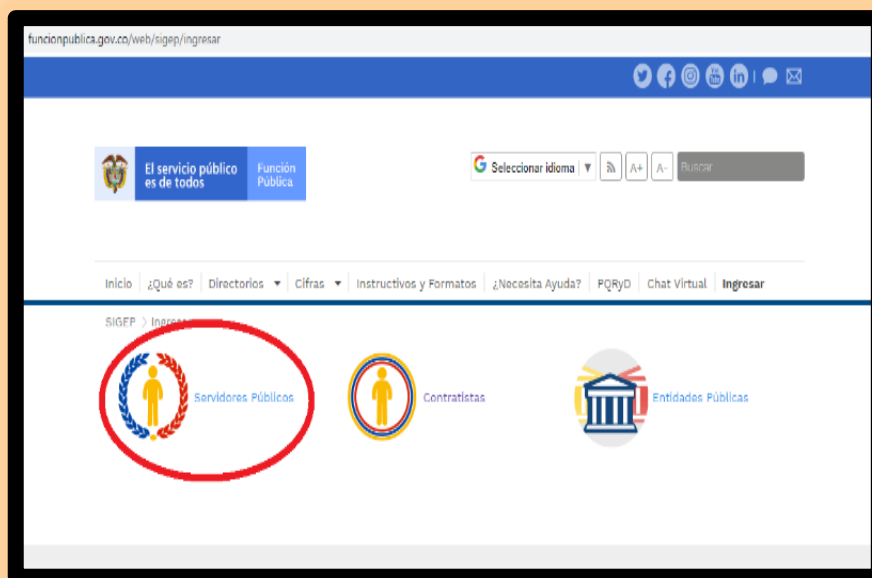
funcionpublica.gov.co/web/sigep/ingresar

El servicio público es de todos | Función Pública

Seleccionar idioma ▼ A+ A- Buscar

Inicio | ¿Qué es? | Directorios ▼ | Cifras ▼ | Instructivos y Formatos | ¿Necesita Ayuda? | PQRyD | Chat Virtual | Ingresar

SIGEP > Ingres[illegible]

Servidores Públicos

Contratistas

Entidades Públicas